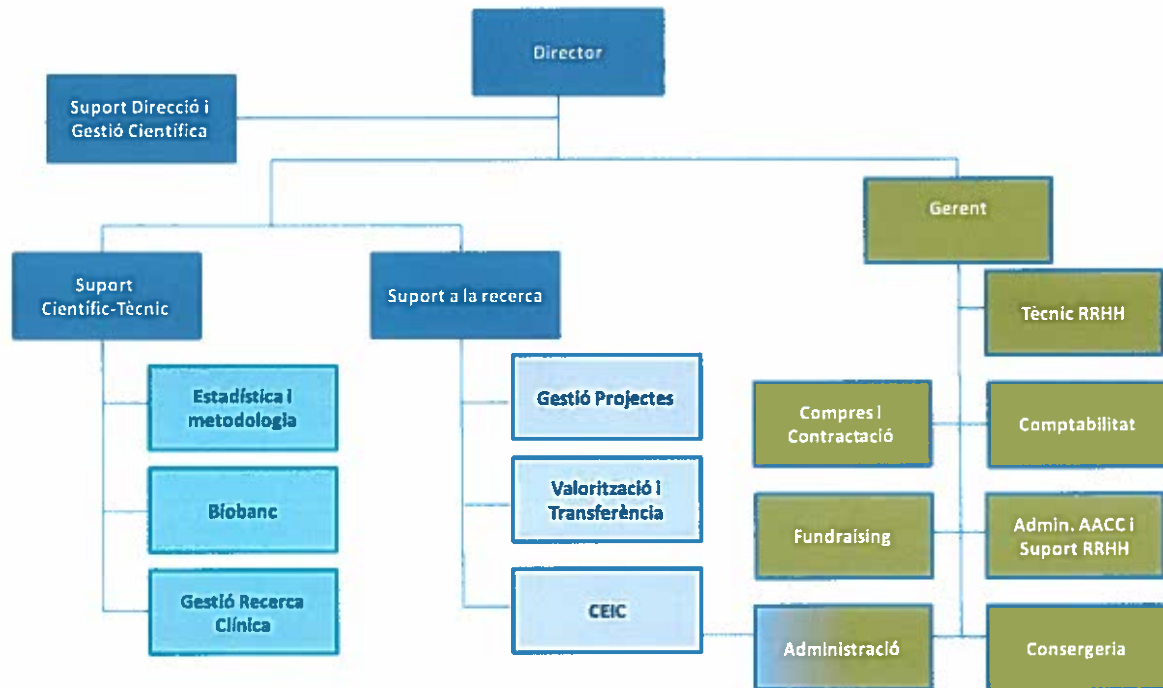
Director

Suport Direcció i Gestió Científica

Gerent

Suport Científic-Tècnic

Suport a la recerca

Tècnic RRHH

Estadística i metodologia

Gestió Projectes

Compres i Contractació

Comptabilitat

Biobanc

Valorització i Transferència

Fundraising

Admin. AACC i Suport RRHH

Gestió Recerca Clínica

CEIC

Administració

Consergeria